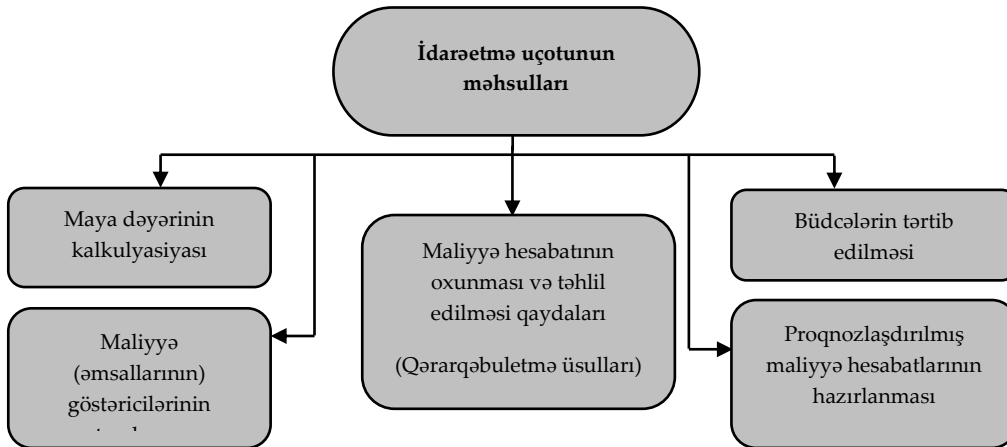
İdarəetmə uçotunun məhsulları

Maya dəyərinin kalkulyasiyası

Maliyyə (əmsallarının) göstəricilərinin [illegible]

Maliyyə hesabatının oxunması və təhlil edilməsi qaydaları

(Qərarqəbuletmə üsulları)

Büdcələrin tərtib edilməsi

Proqnozlaşdırılmış maliyyə hesabatlarının hazırlanması